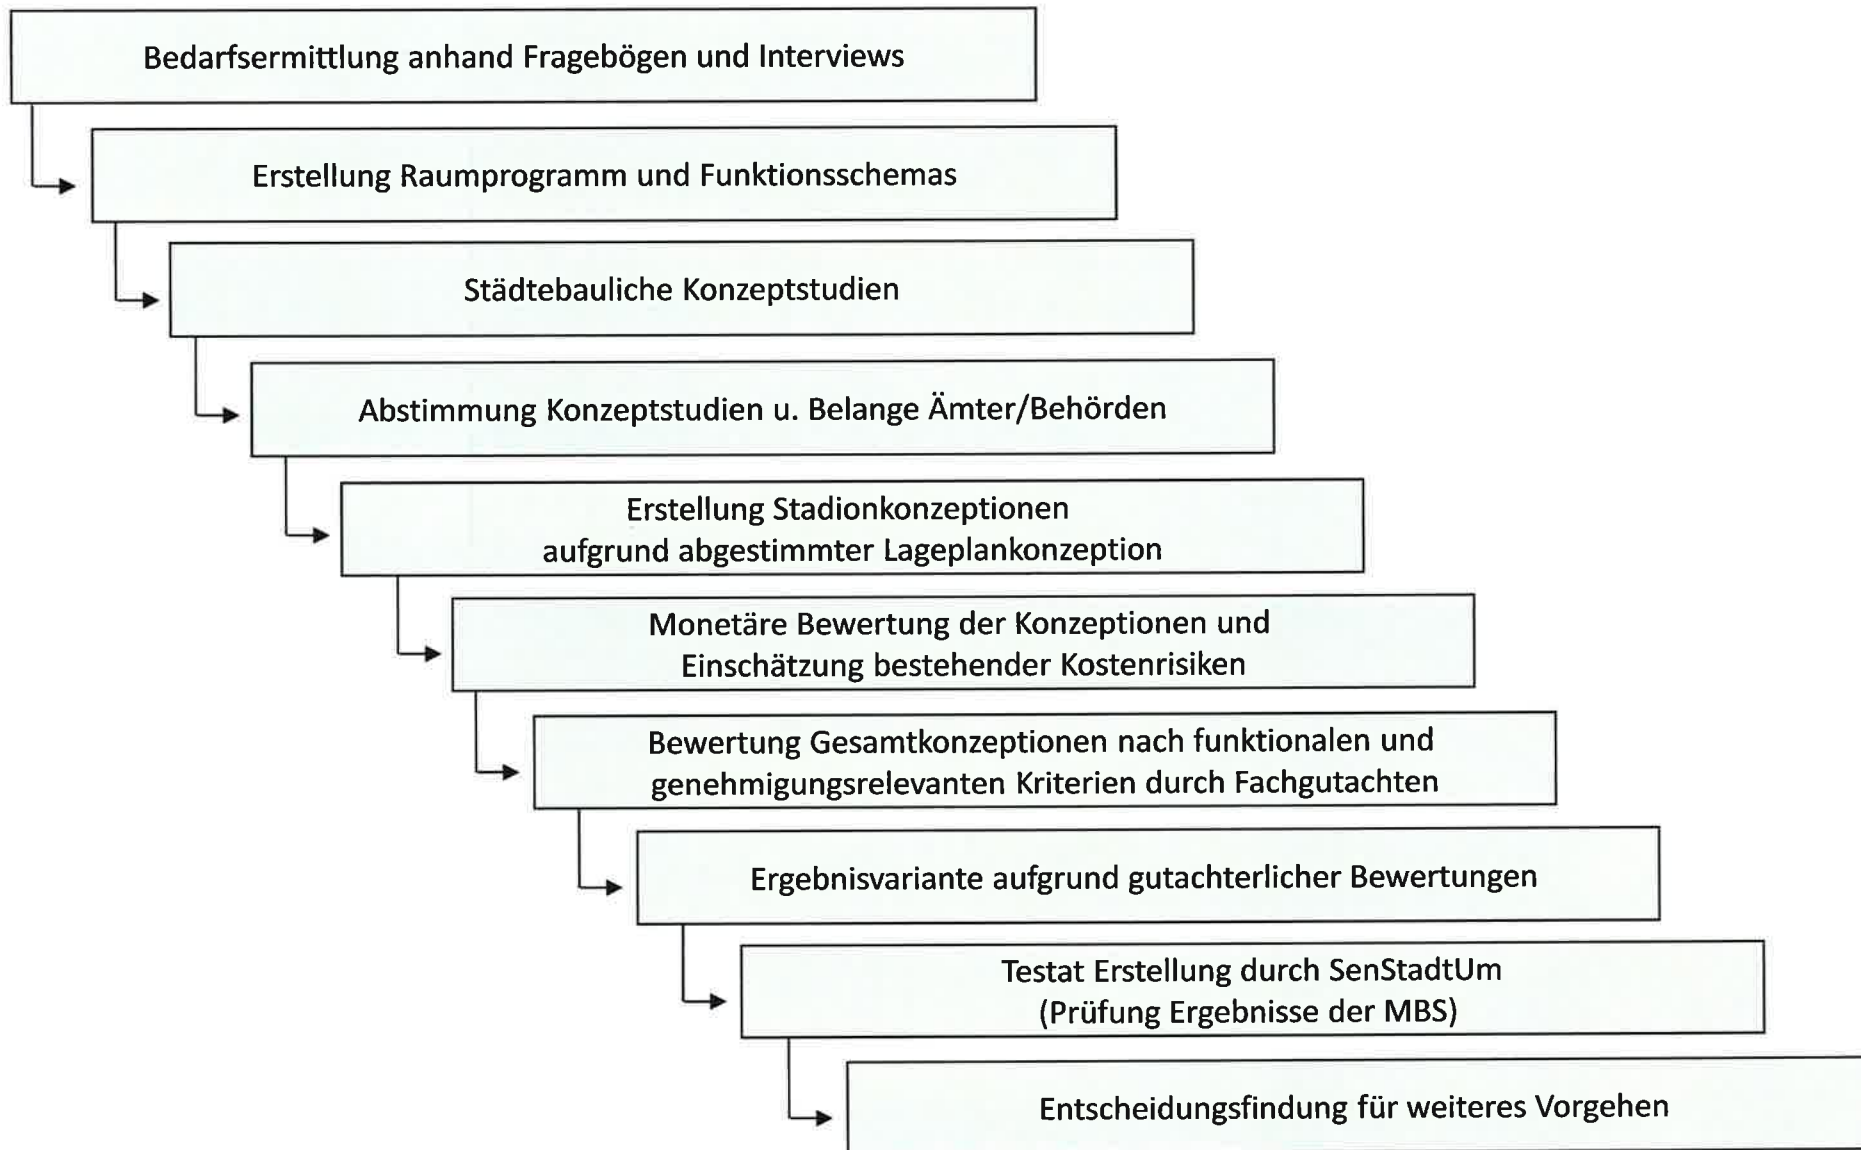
Bedarfsermittlung anhand Fragebögen und Interviews

Erstellung Raumprogramm und Funktionsschemas

Städtebauliche Konzeptstudien

Abstimmung Konzeptstudien u. Belange Ämter/Behörden

Erstellung Stadionkonzeptionen aufgrund abgestimmter Lageplankonzeption

Monetäre Bewertung der Konzeptionen und Einschätzung bestehender Kostenrisiken

Bewertung Gesamtkonzeptionen nach funktionalen und genehmigungsrelevanten Kriterien durch Fachgutachten

Ergebnisvariante aufgrund gutachterlicher Bewertungen

Testat Erstellung durch SenStadtUm (Prüfung Ergebnisse der MBS)

Entscheidungsfindung für weiteres Vorgehen